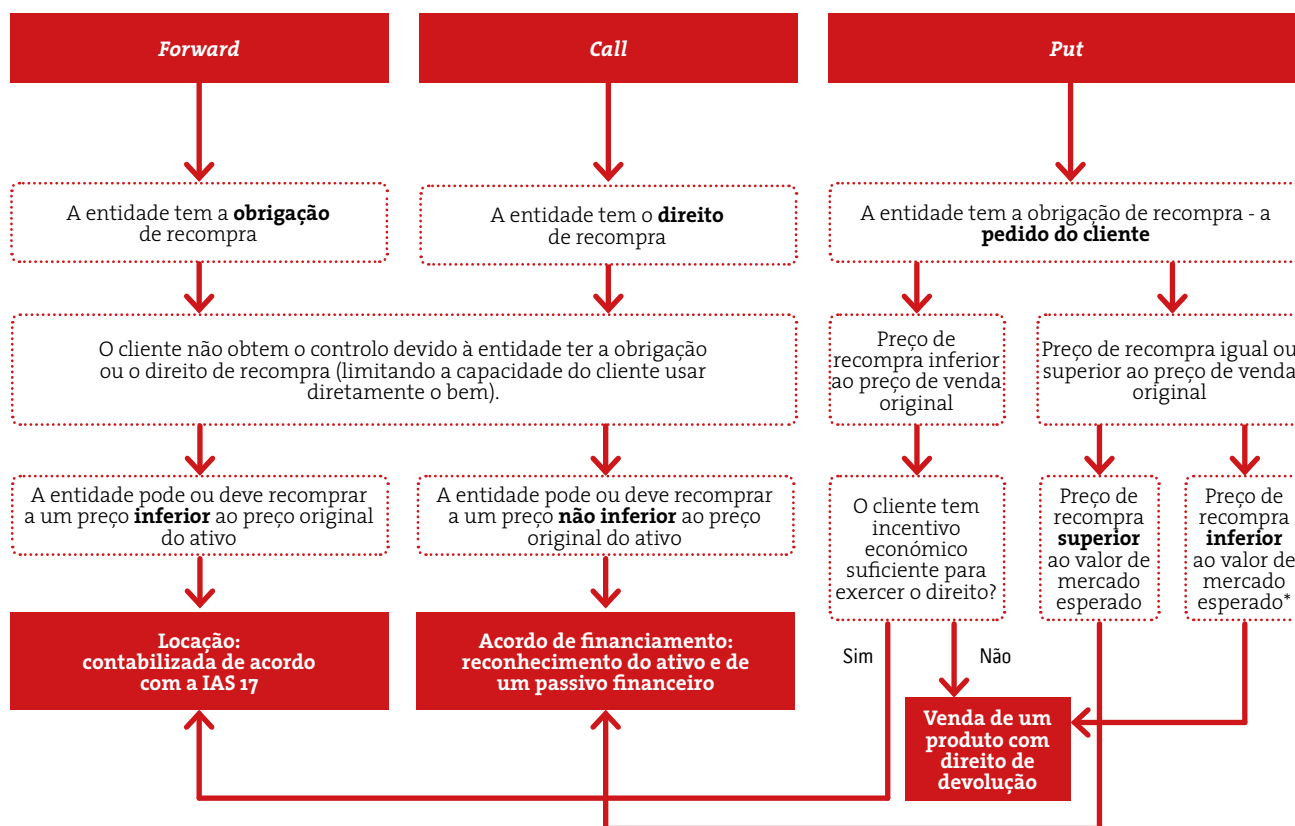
Forward

Call

Put

A entidade tem a **obrigação** de recompra

A entidade tem o **direito** de recompra

A entidade tem a obrigação de recompra - a **pedido do cliente**

O cliente não obtem o controlo devido à entidade ter a obrigação ou o direito de recompra (limitando a capacidade do cliente usar diretamente o bem).

Preço de recompra inferior ao preço de venda original

Preço de recompra igual ou superior ao preço de venda original

A entidade pode ou deve recomprar a um preço **inferior** ao preço original do ativo

A entidade pode ou deve recomprar a um preço **não inferior** ao preço original do ativo

O cliente tem incentivo económico suficiente para exercer o direito?

Preço de recompra **superior** ao valor de mercado esperado

Preço de recompra **inferior** ao valor de mercado esperado*

**Locação: contabilizada de acordo com a IAS 17**

**Acordo de financiamento: reconhecimento do ativo e de um passivo financeiro**

Sim

Não

**Venda de um produto com direito de devolução**